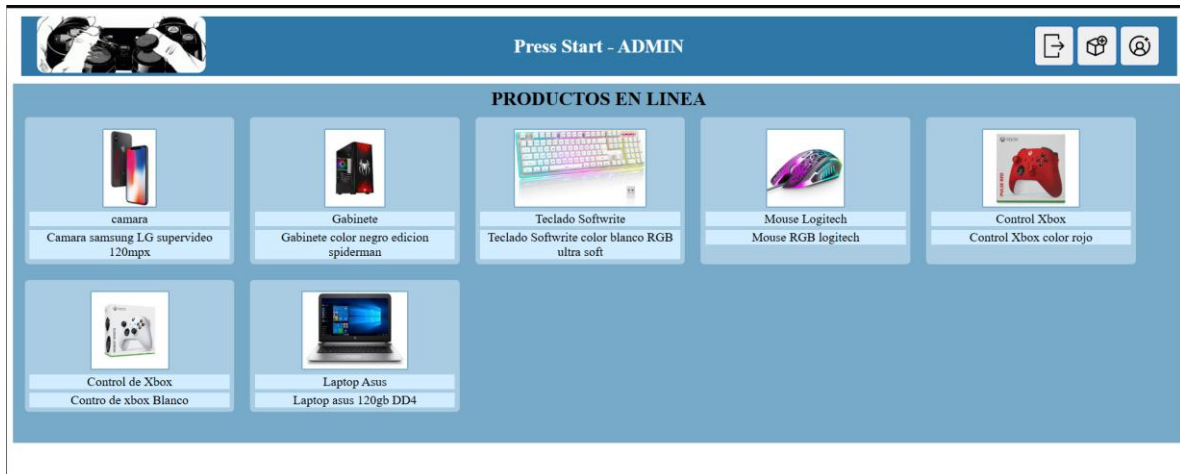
Press Start - ADMIN

PRODUCTOS EN LINEA

camara
Camara samsung LG supervideo 120mpx

Gabinete
Gabinete color negro edicion spiderman

Teclado Softwrite
Teclado Softwrite color blanco RGB ultra soft

Mouse Logitech
Mouse RGB logitech

Control Xbox
Control Xbox color rojo

Control de Xbox
Contro de xbox Blanco

Laptop Asus
Laptop asus 120gb DD4